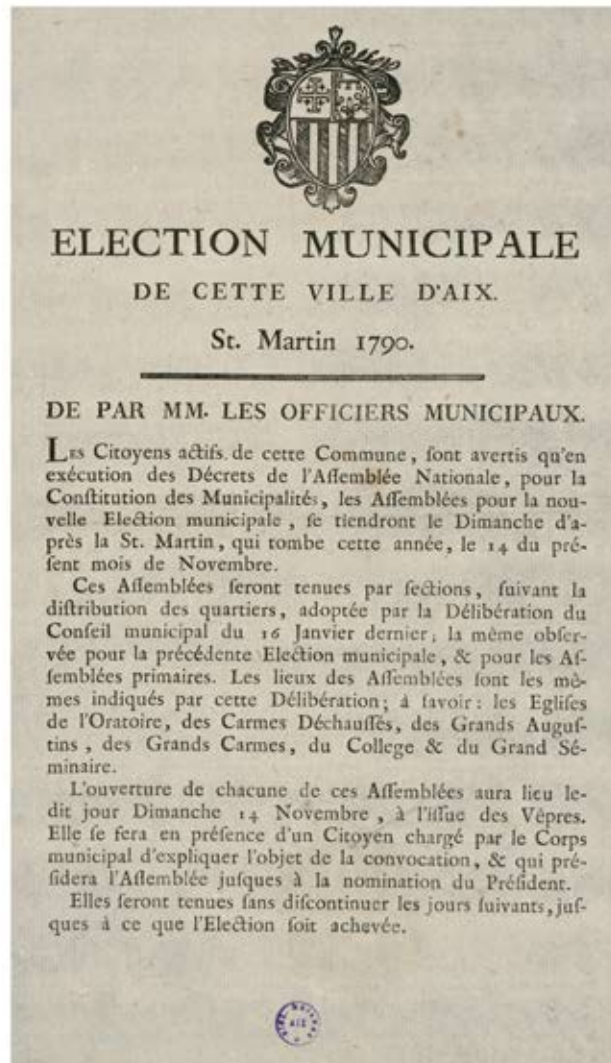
ELECTION MUNICIPALE

DE CETTE VILLE D'AIX.

St. Martin 1790.

DE PAR MM. LES OFFICIERS MUNICIPAUX.

Les Citoyens actifs de cette Commune, font avertis qu'en exécution des Décrets de l'Aſſemblée Nationale, pour la Conſtitution des Municipalités, les Aſſemblées pour la nouvelle Election municipale, ſe tiendront le Dimanche d'après la St. Martin, qui tombe cette année, le 14 du préſent mois de Novembre.

Ces Aſſemblées ſeront tenues par ſections, ſuivant la diſtribution des quartiers, adoptée par la Délibération du Conſeil municipal du 16 Janvier dernier; la même obſervée pour la précédente Election municipale, & pour les Aſſemblées primaires. Les lieux des Aſſemblées ſont les mêmes indiqués par cette Délibération; à ſavoir: les Egliſes de l'Oratoire, des Carmes Déchauſſés, des Grands Auguſtins, des Grands Carmes, du College & du Grand Séminaire.

L'ouverture de chacune de ces Aſſemblées aura lieu ledit jour Dimanche 14 Novembre, à l'iſſue des Vêpres. Elle ſe fera en préſence d'un Citoyen chargé par le Corps municipal d'expliquer l'objet de la convocation, & qui préſidera l'Aſſemblée juſques à la nomination du Préſident.

Elles ſeront tenues ſans diſcontinuer les jours ſuivants, juſques à ce que l'Election ſoit achevée.

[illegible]